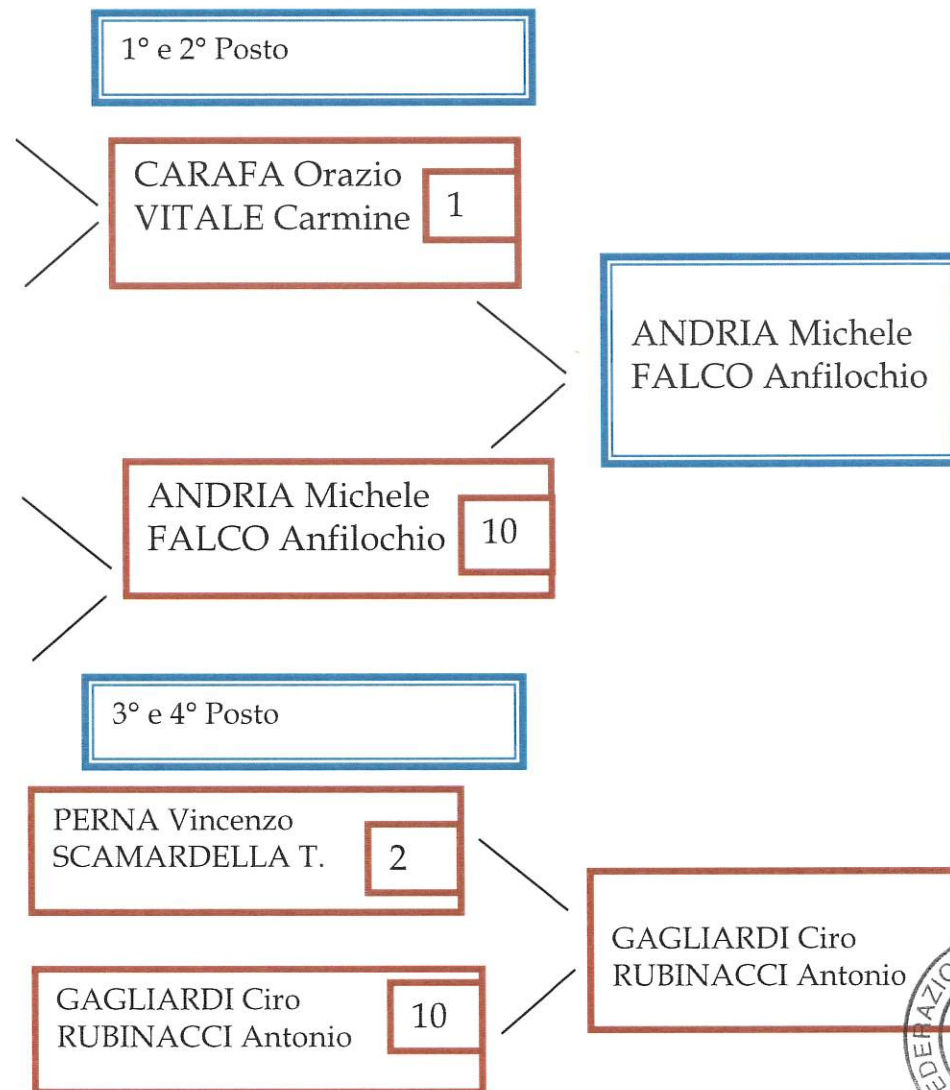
1° e 2° Posto

CARAFA Orazio
VITALE Carmine
1

ANDRIA Michele
FALCO Anfilochio

ANDRIA Michele
FALCO Anfilochio
10

3° e 4° Posto

PERNA Vincenzo
SCAMARDELLA T.
2

GAGLIARDI Ciro
RUBINACCI Antonio

GAGLIARDI Ciro
RUBINACCI Antonio
10

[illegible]